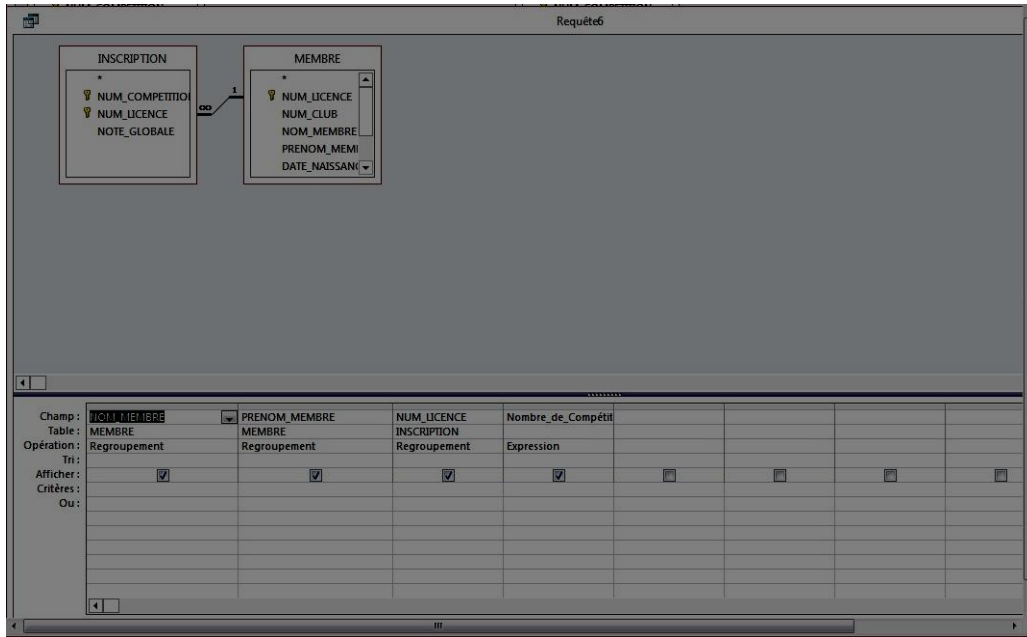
Requête6

INSCRIPTION
*
NUM_COMPETITIOI
NUM_LICENCE
NOTE_GLOBALE

1
∞

MEMBRE
*
NUM_LICENCE
NUM_CLUB
NOM_MEMBRE
PRENOM_MEMI
DATE_NAISSAN(

| Champ : | NOM_MEMBRE | PRENOM_MEMBRE | NUM_LICENCE | Nombre_de_Compétit | | | | |
|---|---|---|---|---|---|---|---|---|
| Table : | MEMBRE | MEMBRE | INSCRIPTION | | | | | |
| Opération : | Regroupement | Regroupement | Regroupement | Expression | | | | |
| Tri : | | | | | | | | |
| Afficher : | ☑ | ☑ | ☑ | ☑ | ☐ | ☐ | ☐ | ☐ |
| Critères : | | | | | | | | |
| Ou : | | | | | | | | |